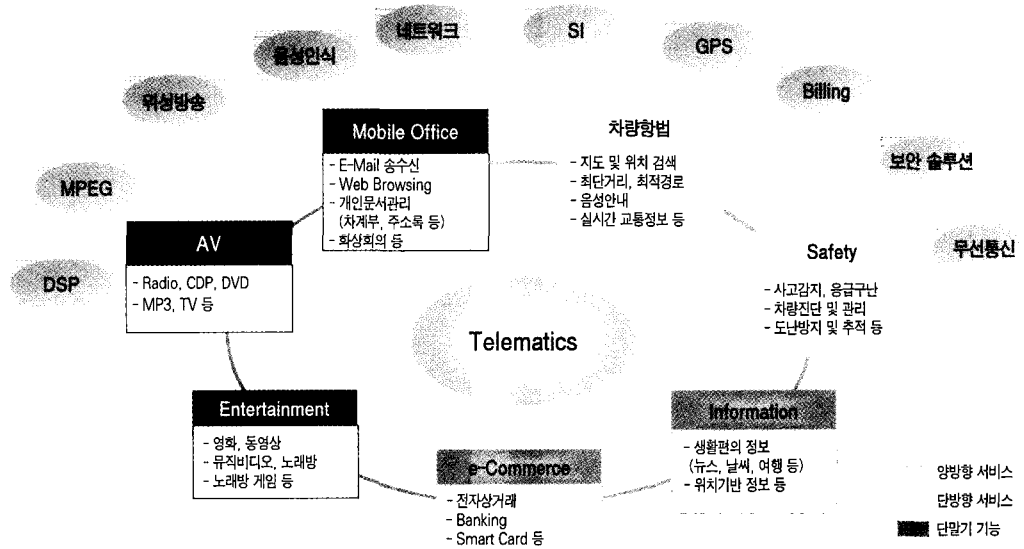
네트워크

SI

GPS

음성인식

위성방송

Billing

보안 솔루션

MPEG

DSP

무선통신

Mobile Office

- E-Mail 송수신
- Web Browsing
- 개인문서관리 (차계부, 주소록 등)
- 화상회의 등

차량항법

- 지도 및 위치 검색
- 최단거리, 최적경로
- 음성안내
- 실시간 교통정보 등

AV

- Radio, CDP, DVD
- MP3, TV 등

Safety

- 사고감지, 응급구난
- 차량진단 및 관리
- 도난방지 및 추적 등

Telematics

Entertainment

- 영화, 동영상
- 뮤직비디오, 노래방
- 노래방 게임 등

Information

- 생활편의 정보 (뉴스, 날씨, 여행 등)
- 위치기반 정보 등

e-Commerce

- 전자상거래
- Banking
- Smart Card 등

양방향 서비스

단방향 서비스

단말기 기능